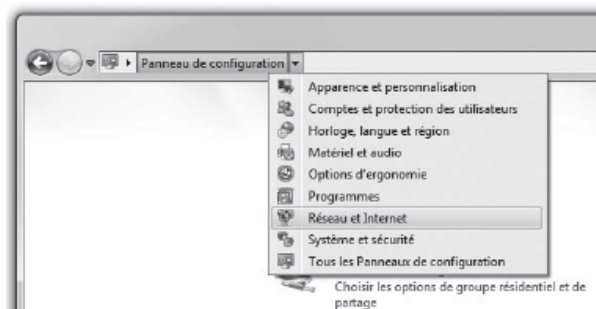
Panneau de configuration

Apparence et personnalisation
Comptes et protection des utilisateurs
Horloge, langue et région
Matériel et audio
Options d'ergonomie
Programmes
Réseau et Internet
Système et sécurité
Tous les Panneaux de configuration

Choisir les options de groupe résidentiel et de partage